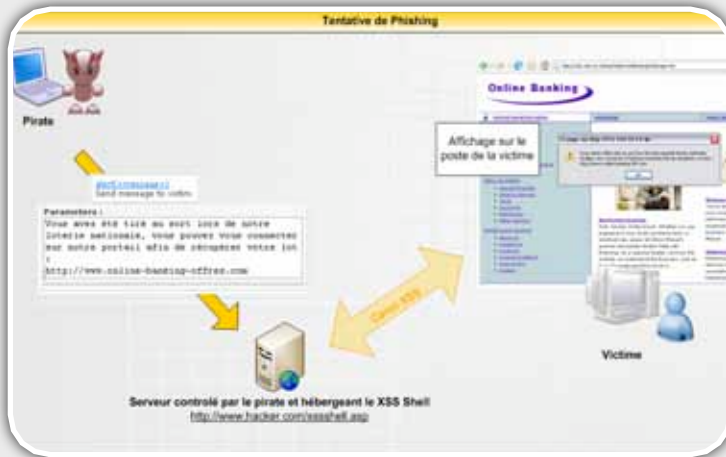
Tentative de Phishing

Pirate

alert(message)
Send message to victim

Paramètres :
Vous avez été tiré au sort lors de notre loterie nationale, vous pouvez vous connecter sur notre portail afin de récupérer votre lot :
http://www.online-banking-offres.com

Canal XSS

Affichage sur le poste de la victime

Online Banking

Victime

Serveur controlé par le pirate et hébergeant le XSS Shell
http://www.hacker.com/xssshell.asp